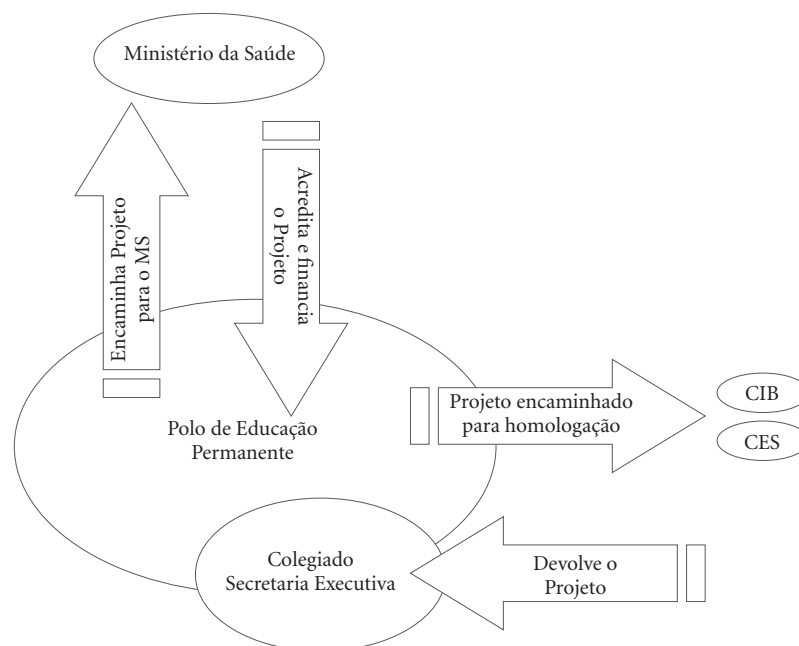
Ministério da Saúde

Encaminha Projeto para o MS

Acredita e financia o Projeto

Polo de Educação Permanente

Projeto encaminhado para homologação

CIB

CES

Colegiado Secretaria Executiva

Devolve o Projeto